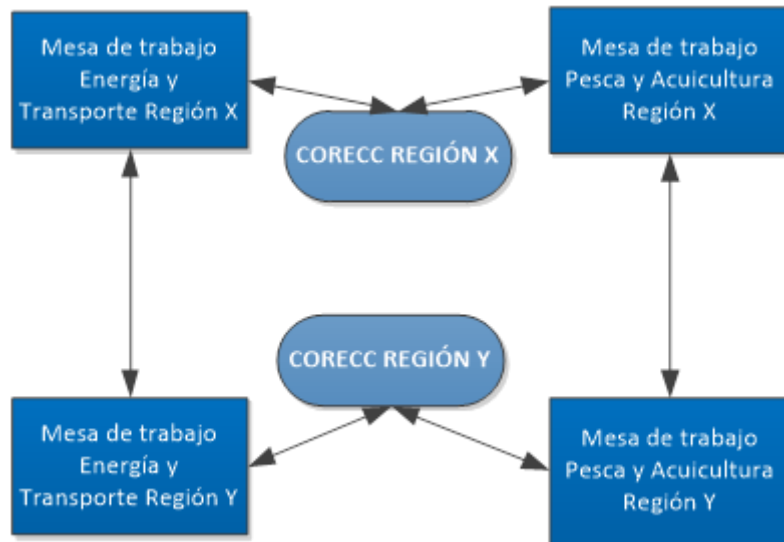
Mesa de trabajo Energía y Transporte Región X

Mesa de trabajo Pesca y Acuicultura Región X

CORECC REGIÓN X

CORECC REGIÓN Y

Mesa de trabajo Energía y Transporte Región Y

Mesa de trabajo Pesca y Acuicultura Región Y